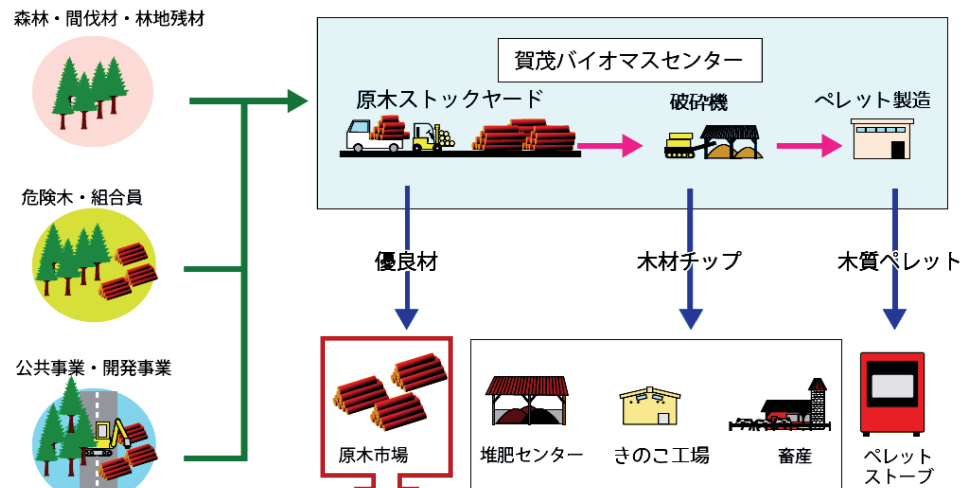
森林・間伐材・林地残材

危険木・組合員

公共事業・開発事業

賀茂バイオマスセンター

原木ストックヤード

破砕機

ペレット製造

優良材

木材チップ

木質ペレット

原木市場

堆肥センター

きのこ工場

畜産

ペレット
ストーブ